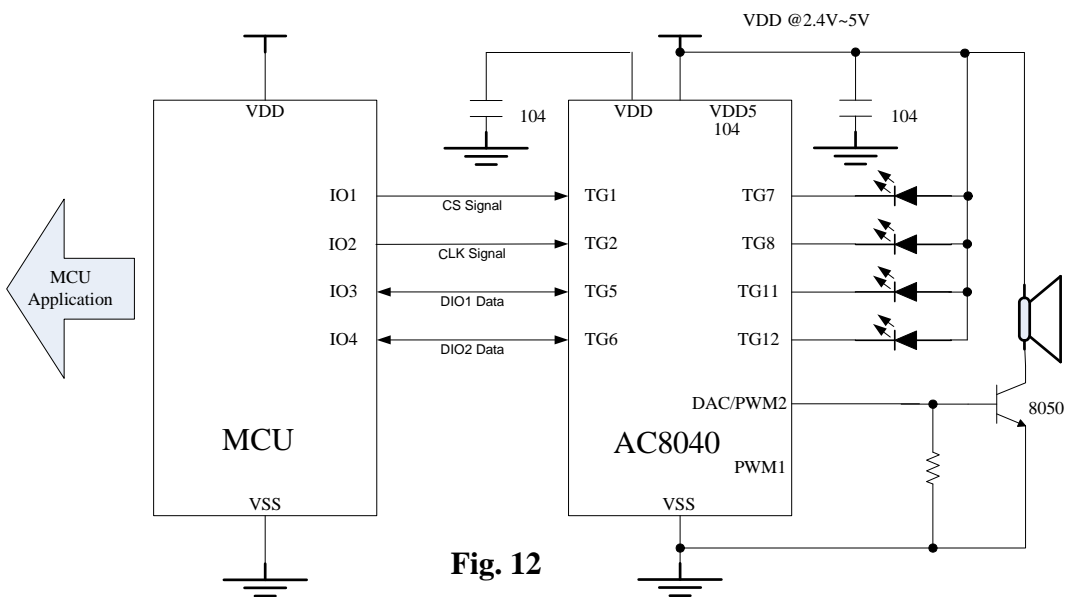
VDD @2.4V~5V

MCU Application

VDD

IO1

IO2

IO3

IO4

MCU

VSS

CS Signal

CLK Signal

DIO1 Data

DIO2 Data

104

VDD

VDD5
104

104

TG1

TG2

TG5

TG6

TG7

TG8

TG11

TG12

DAC/PWM2

AC8040

PWM1

VSS

8050

Fig. 12